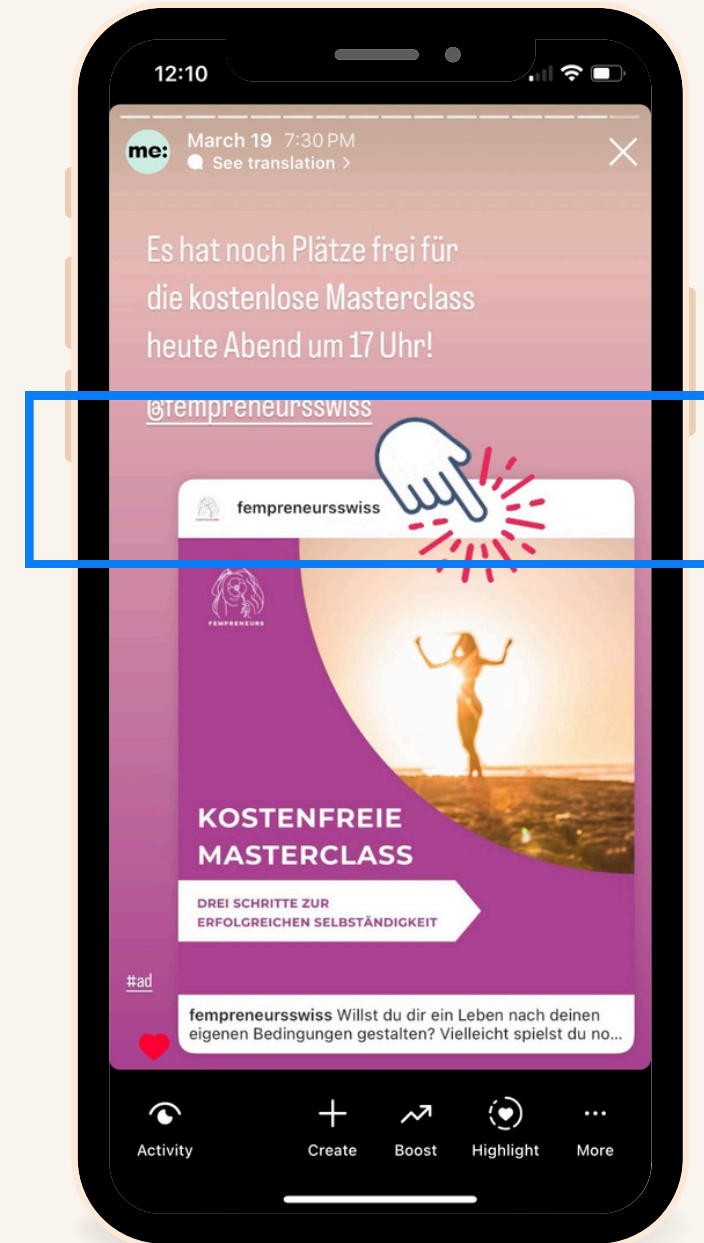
12:10

me:

March 19 7:30 PM
See translation >

Es hat noch Plätze frei für die kostenlose Masterclass heute Abend um 17 Uhr!

@fempreneursswiss

fempreneursswiss

FEMPRENEURS

KOSTENFREIE MASTERCLASS

DREI SCHRITTE ZUR ERFOLGREICHEN SELBSTÄNDIGKEIT

#ad

fempreneursswiss Willst du dir ein Leben nach deinen eigenen Bedingungen gestalten? Vielleicht spielst du no...

Activity
Create
Boost
Highlight
More